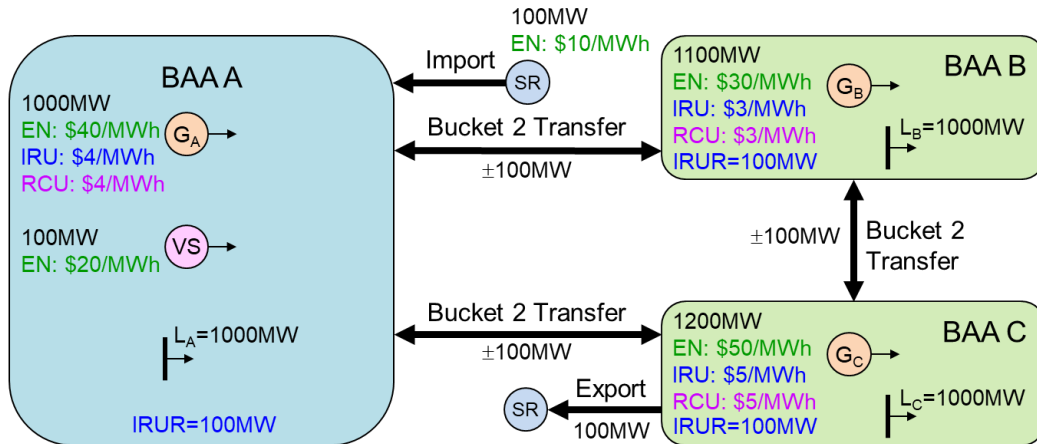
BAA A

1000MW
EN: \$40/MWh
IRU: \$4/MWh
RCU: \$4/MWh
$G_A$

100MW
EN: \$20/MWh
VS

$L_A$=1000MW

IRUR=100MW

100MW
EN: \$10/MWh
Import
SR

Bucket 2 Transfer
±100MW

Bucket 2 Transfer
±100MW

Export
SR
100MW

1100MW
EN: \$30/MWh
IRU: \$3/MWh
RCU: \$3/MWh
IRUR=100MW
$G_B$
BAA B
$L_B$=1000MW

±100MW
Bucket 2 Transfer

1200MW
EN: \$50/MWh
IRU: \$5/MWh
RCU: \$5/MWh
IRUR=100MW
$G_C$
BAA C
$L_C$=1000MW